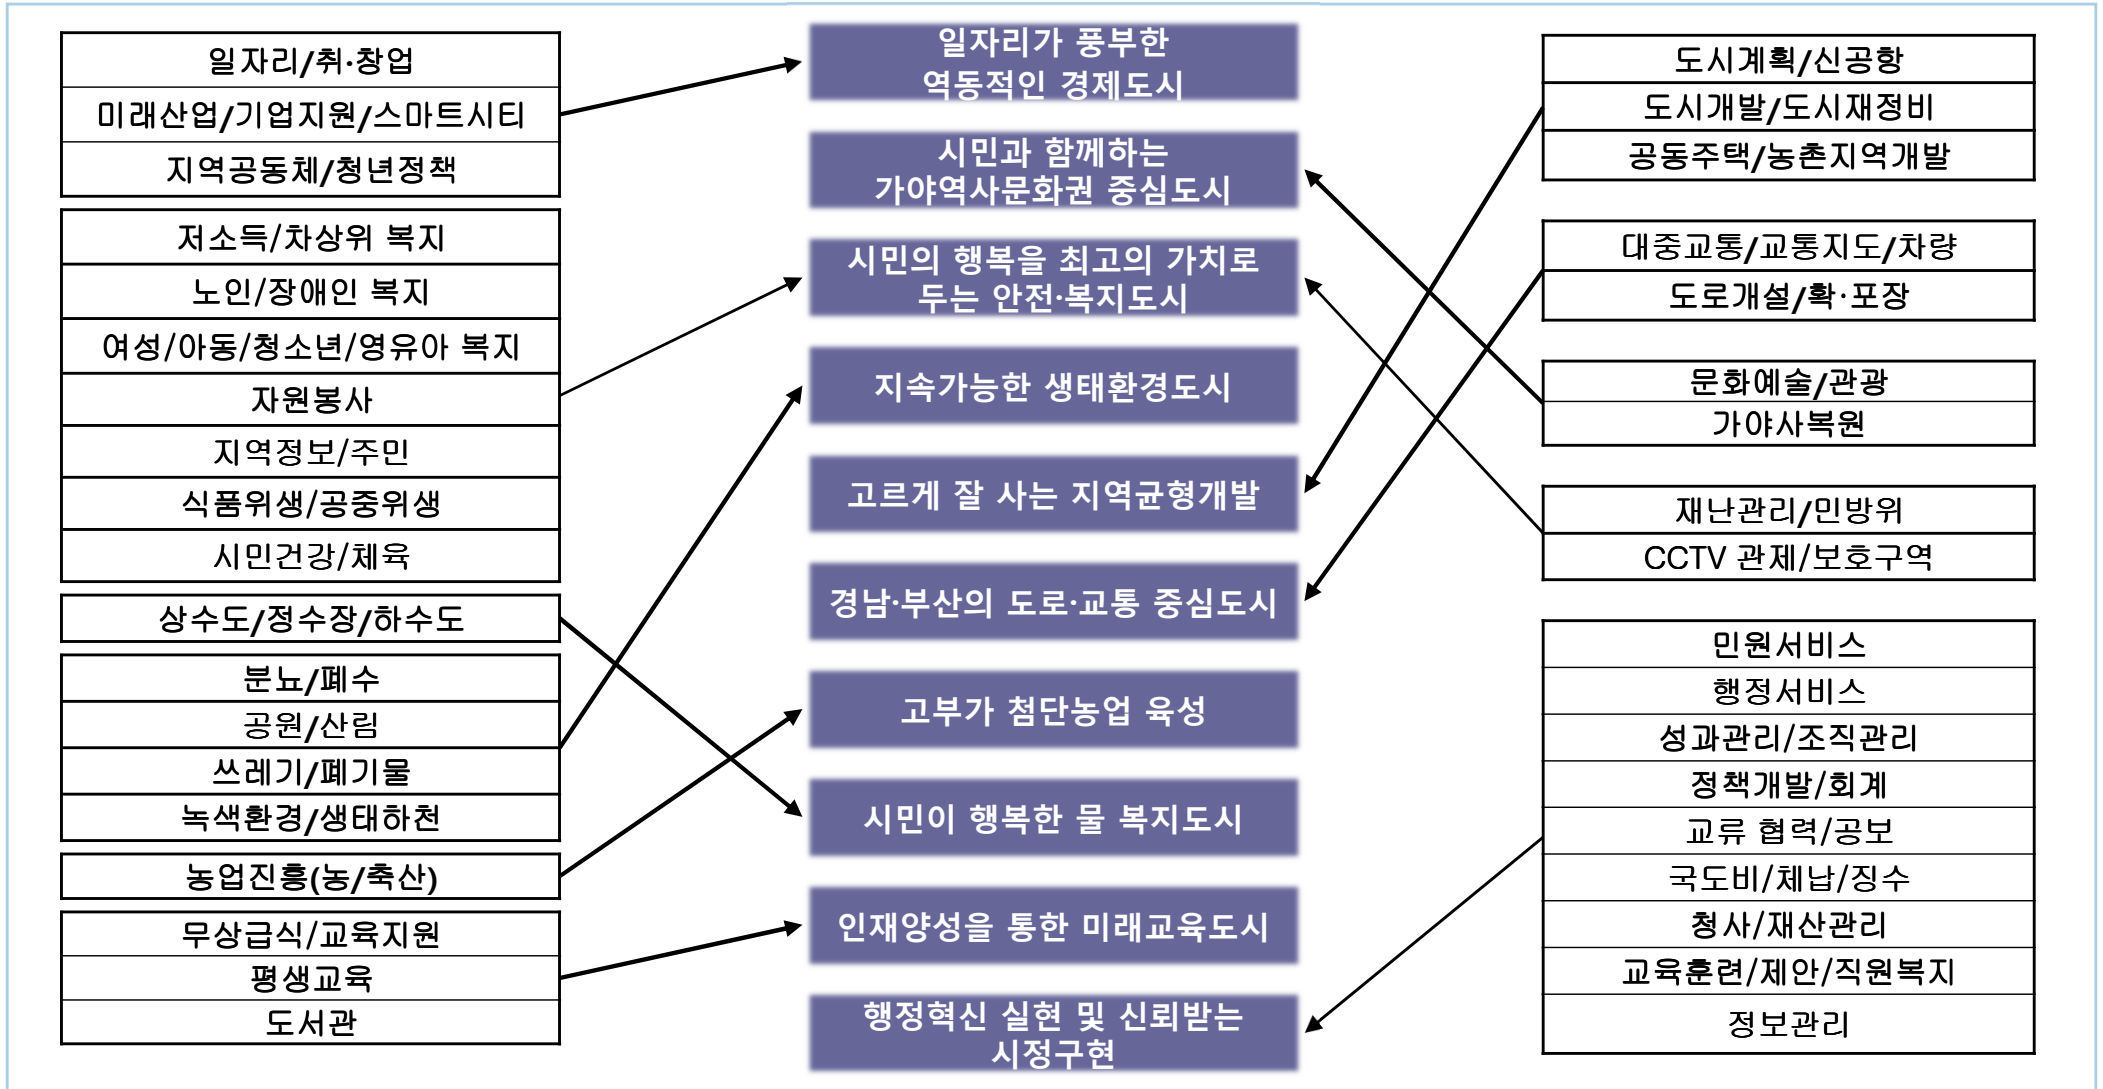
일자리/취·창업
미래산업/기업지원/스마트시티
지역공동체/청년정책

저소득/차상위 복지
노인/장애인 복지
여성/아동/청소년/영유아 복지
자원봉사
지역정보/주민
식품위생/공중위생
시민건강/체육

상수도/정수장/하수도

분뇨/폐수
공원/산림
쓰레기/폐기물
녹색환경/생태하천

농업진흥(농/축산)

무상급식/교육지원
평생교육
도서관

일자리가 풍부한 역동적인 경제도시

시민과 함께하는 가야역사문화권 중심도시

시민의 행복을 최고의 가치로 두는 안전·복지도시

지속가능한 생태환경도시

고르게 잘 사는 지역균형개발

경남·부산의 도로·교통 중심도시

고부가 첨단농업 육성

시민이 행복한 물 복지도시

인재양성을 통한 미래교육도시

행정혁신 실현 및 신뢰받는 시정구현

도시계획/신공항
도시개발/도시재정비
공동주택/농촌지역개발

대중교통/교통지도/차량
도로개설/확·포장

문화예술/관광
가야사복원

재난관리/민방위
CCTV 관제/보호구역

민원서비스
행정서비스
성과관리/조직관리
정책개발/회계
교류 협력/공보
국도비/체납/징수
청사/재산관리
교육훈련/제안/직원복지
정보관리